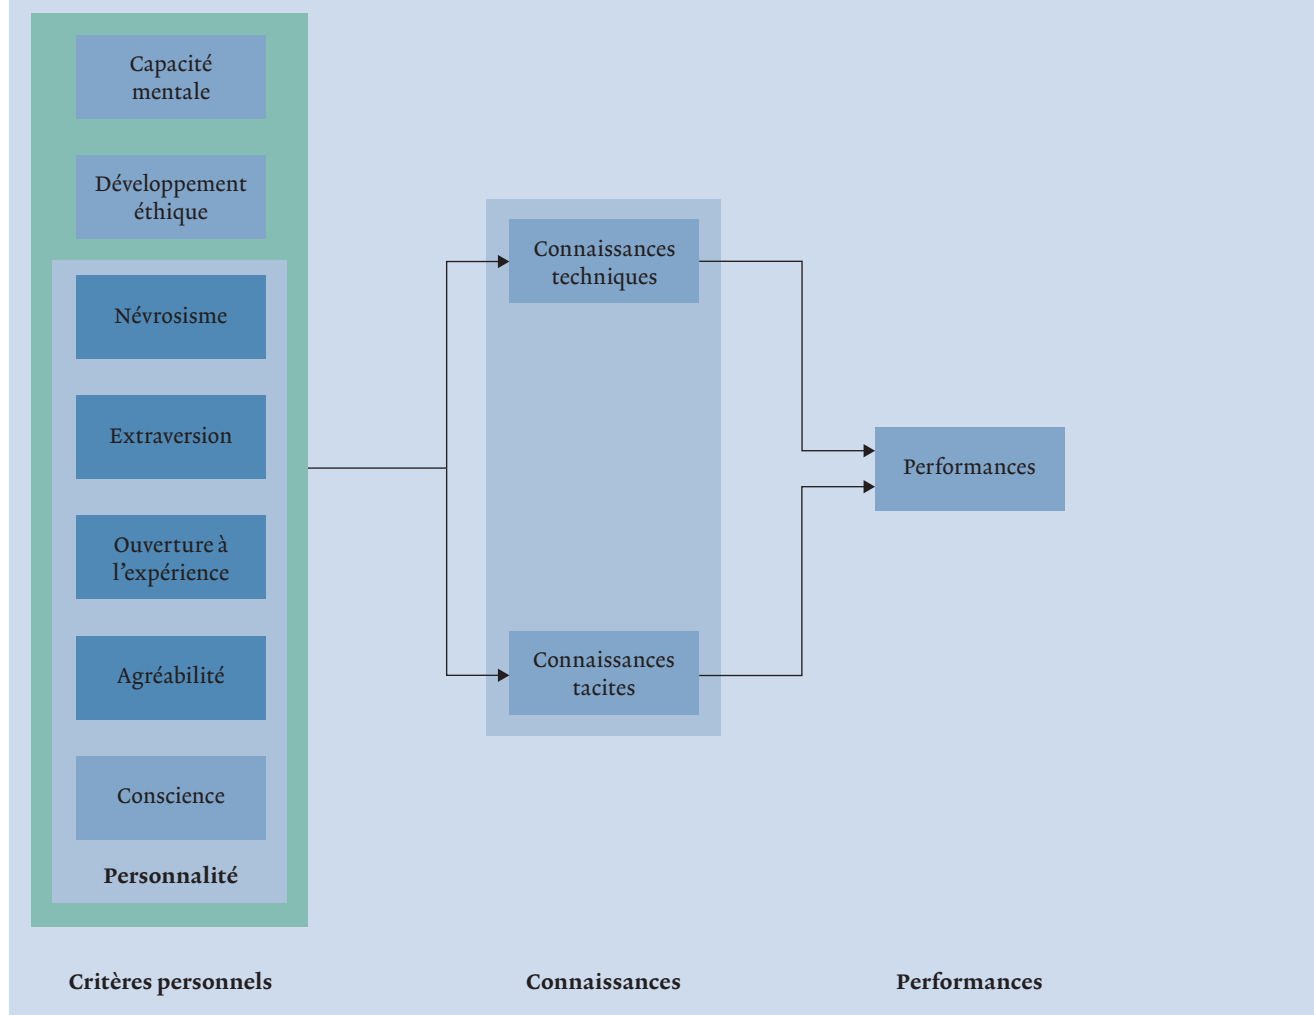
Capacité mentale

Développement éthique

Névrosisme

Extraversion

Ouverture à l’expérience

Agréabilité

Conscience

Personnalité

Connaissances techniques

Connaissances tacites

Performances

Critères personnels

Connaissances

Performances